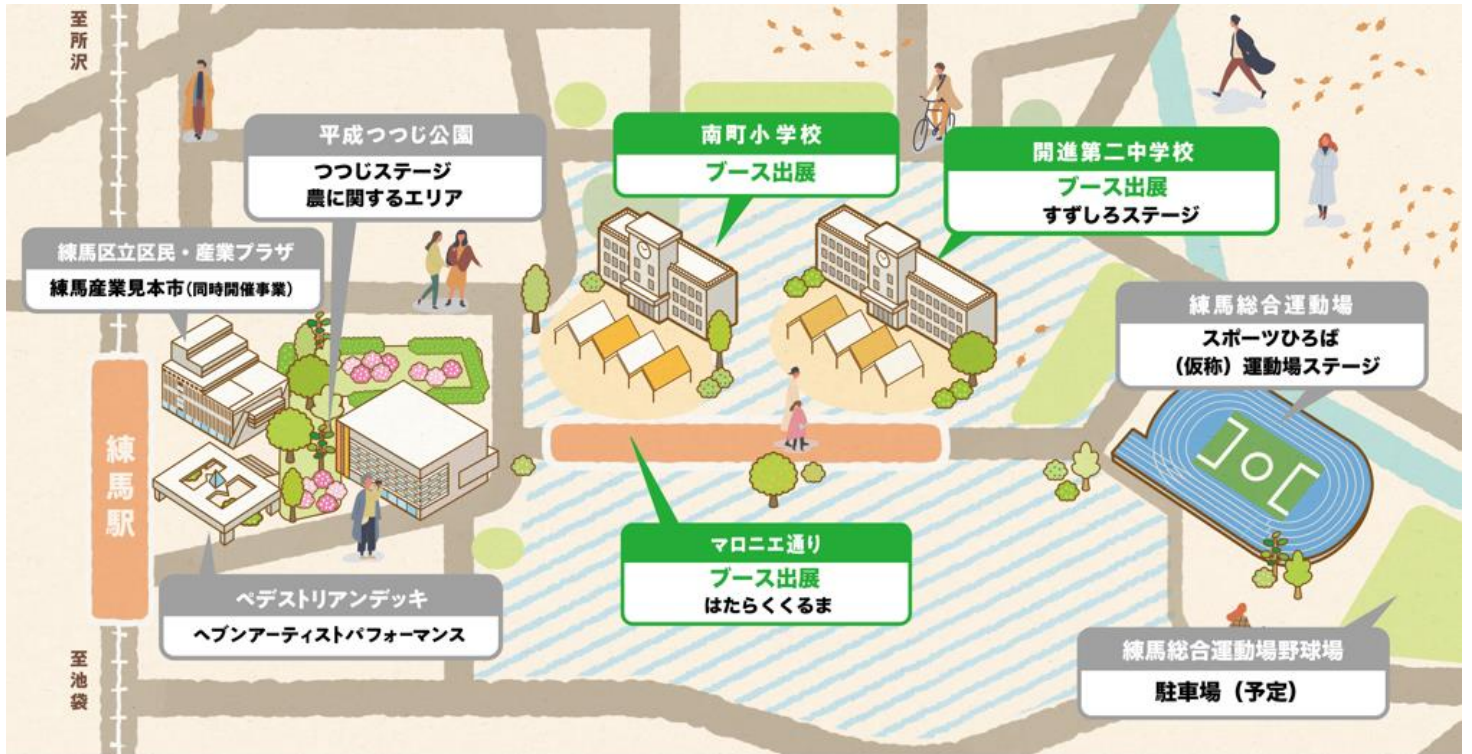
至所沢

平成つつじ公園
つつじステージ
農に関するエリア

南町小学校
ブース出展

開進第二中学校
ブース出展
すずしろステージ

練馬区立区民・産業プラザ
練馬産業見本市(同時開催事業)

練馬総合運動場
スポーツひろば
(仮称)運動場ステージ

練馬駅

マロニエ通り
ブース出展
はたらくくるま

ペデストリアンデッキ
ヘブンアーティストパフォーマンス

至池袋

練馬総合運動場野球場
駐車場(予定)